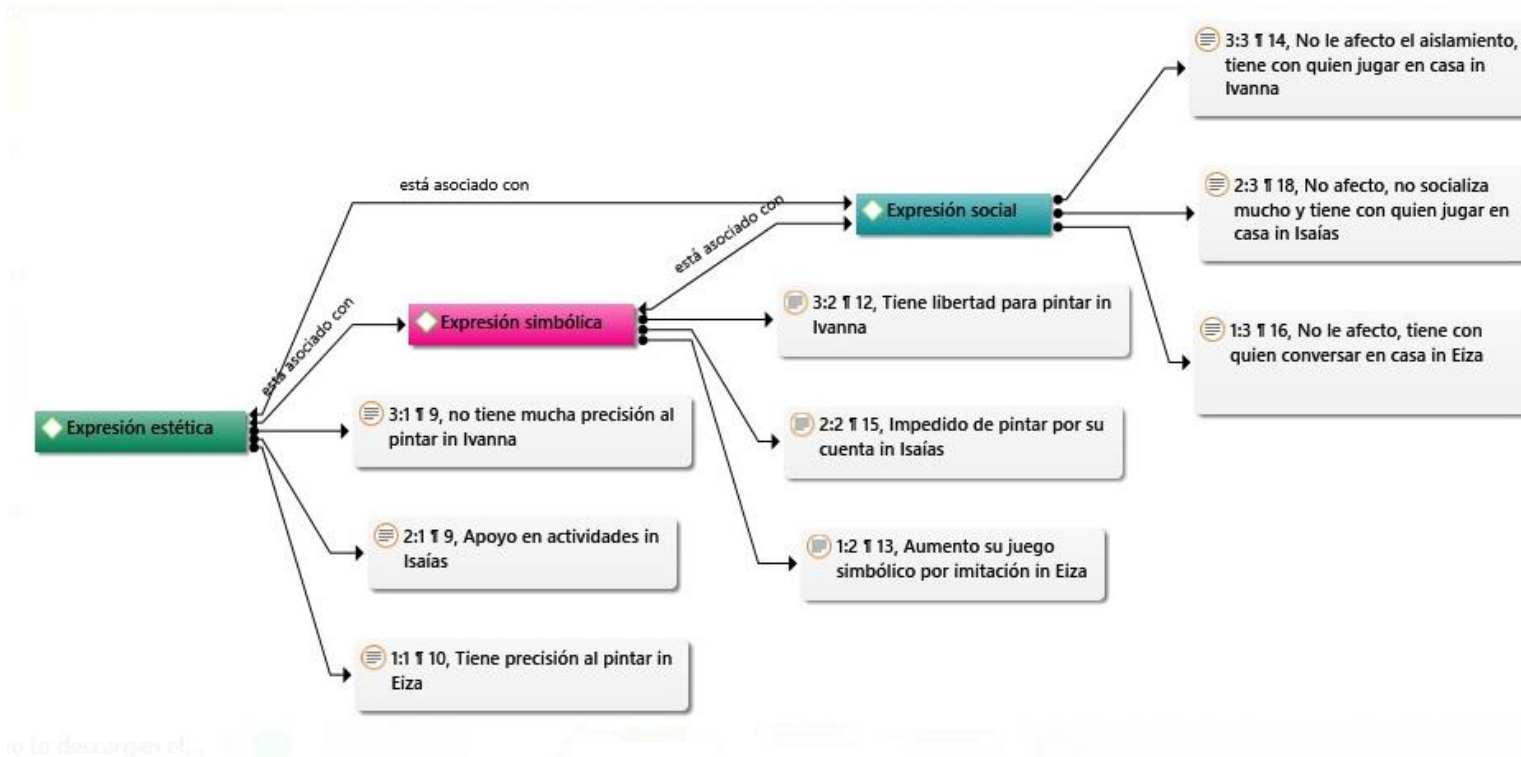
3:3 ¶ 14, No le afecto el aislamiento, tiene con quien jugar en casa in Ivanna

está asociado con

Expresión social

2:3 ¶ 18, No afecto, no socializa mucho y tiene con quien jugar en casa in Isaías

está asociado con

está asociado con

Expresión simbólica

3:2 ¶ 12, Tiene libertad para pintar in Ivanna

1:3 ¶ 16, No le afecto, tiene con quien conversar en casa in Eiza

Expresión estética

3:1 ¶ 9, no tiene mucha precisión al pintar in Ivanna

2:2 ¶ 15, Impedido de pintar por su cuenta in Isaías

2:1 ¶ 9, Apoyo en actividades in Isaías

1:2 ¶ 13, Aumento su juego simbólico por imitación in Eiza

1:1 ¶ 10, Tiene precisión al pintar in Eiza

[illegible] lo descargan el...